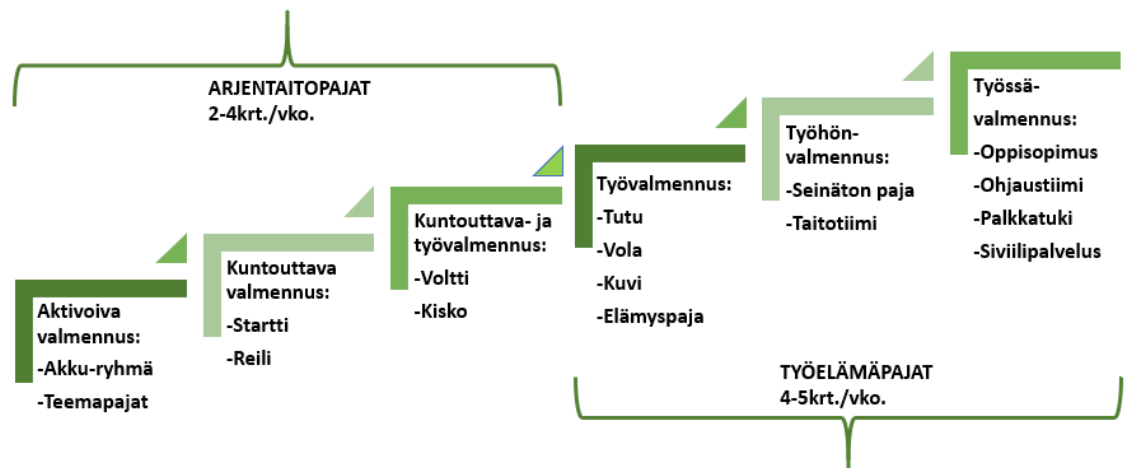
ARJENTAITOPAJAT
2-4krt./vko.

Aktivoiva valmennus:
-Akku-ryhmä
-Teemapajat

Kuntouttava valmennus:
-Startti
-Reili

Kuntouttava- ja työvalmennus:
-Voltti
-Kisko

Työvalmennus:
-Tutu
-Vola
-Kuvi
-Elämyspaja

Työhön-valmennus:
-Seinätön paja
-Taitotiimi

Työssä-valmennus:
-Oppisopimus
-Ohjaustiimi
-Palkkatuki
-Siviilipalvelus

TYÖELÄMÄPAJAT
4-5krt./vko.